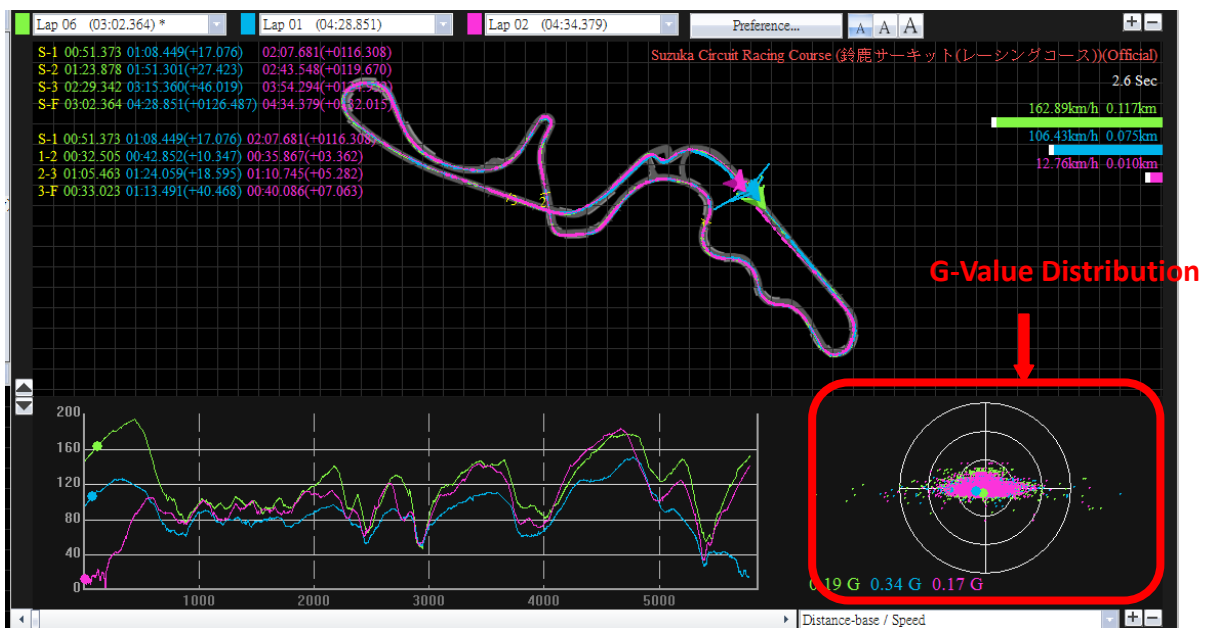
Lap 06 (03:02.364) * | Lap 01 (04:28.851) | Lap 02 (04:34.379) | Preference... | A A A | + −

S-1 00:51.373 01:08.449(+17.076) 02:07.681(+0116.308)
S-2 01:23.878 01:51.301(+27.423) 02:43.548(+0119.670)
S-3 02:29.342 03:15.360(+46.019) 03:54.294(+01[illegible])
S-F 03:02.364 04:28.851(+0126.487) 04:34.379(+0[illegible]2.015)

S-1 00:51.373 01:08.449(+17.076) 02:07.681(+0116.308)
1-2 00:32.505 00:42.852(+10.347) 00:35.867(+03.362)
2-3 01:05.463 01:24.059(+18.595) 01:10.745(+05.282)
3-F 00:33.023 01:13.491(+40.468) 00:40.086(+07.063)

Suzuka Circuit Racing Course (鈴鹿サーキット(レーシングコース))(Official)
2.6 Sec
162.89km/h 0.117km
106.43km/h 0.075km
12.76km/h 0.010km

G-Value Distribution

200
160
120
80
40
0
1000 2000 3000 4000 5000

0.19 G 0.34 G 0.17 G

Distance-base / Speed | + −